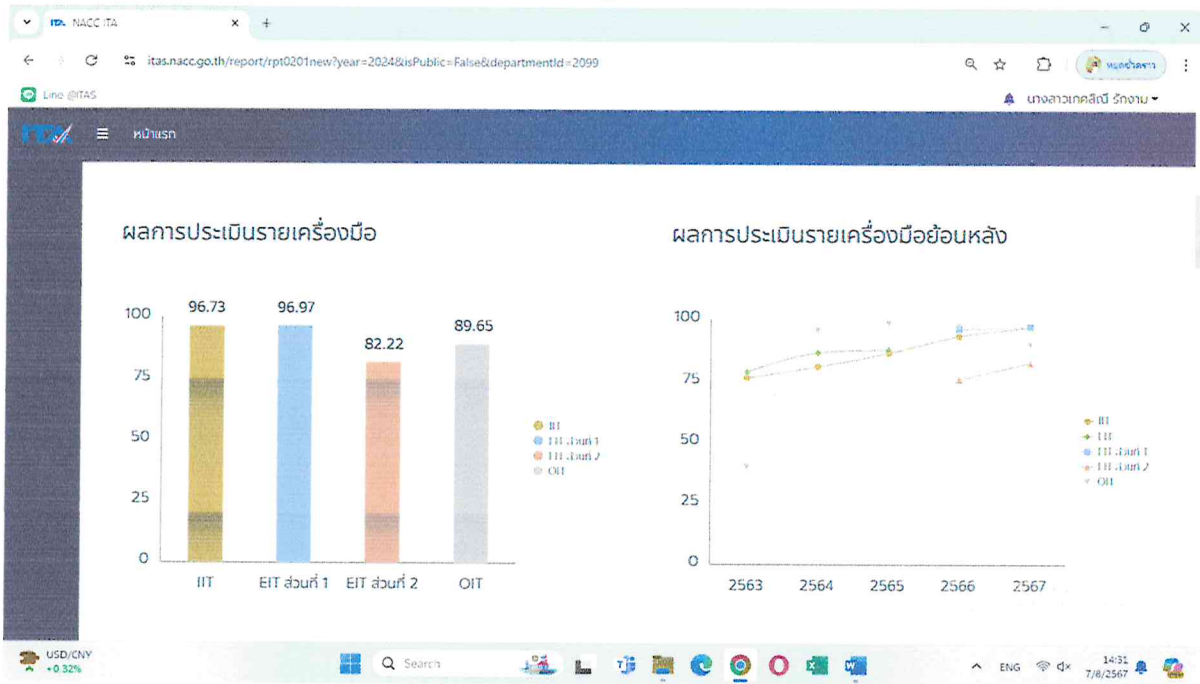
NACC ITA

itas.nacc.go.th/report/rpt0201new?year=2024&isPublic=False&departmentId=2099

หยุดชั่วคราว

Line @ITAS

นางสาวเกศสิณี รักงาม

หน้าแรก

ผลการประเมินรายเครื่องมือ

| | IIT | EIT ส่วนที่ 1 | EIT ส่วนที่ 2 | OIT |
|---|---|---|---|---|
| | 96.73 | 96.97 | 82.22 | 89.65 |

100
75
50
25
0

IIT
EIT ส่วนที่ 1
EIT ส่วนที่ 2
OIT

ผลการประเมินรายเครื่องมือย้อนหลัง

100
75
50
25
0

2563 2564 2565 2566 2567

IIT
EIT
EIT ส่วนที่ 1
EIT ส่วนที่ 2
OIT

USD/CNY
+0.32%

Search

ENG

14:31
7/8/2567